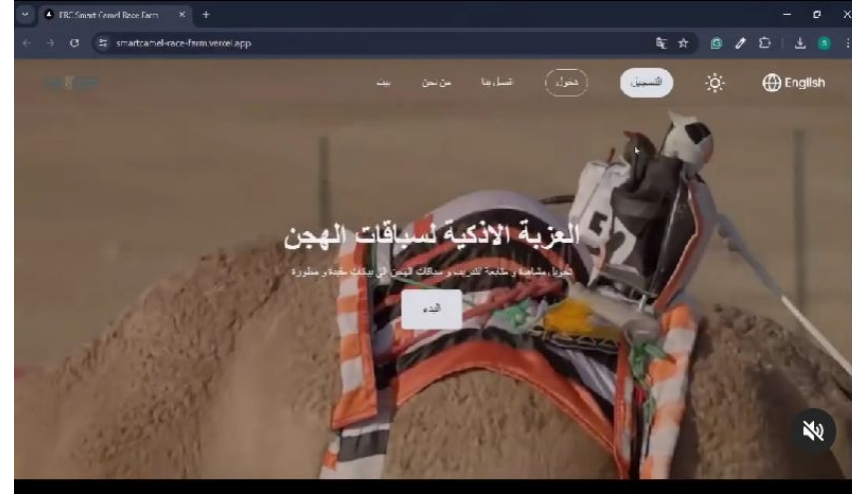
ERC Smart Camel Race Farm
smartcamel-race-farm.vercel.app
English
التسجيل
دخول
اتصل بنا
من نحن
بيت
العزبة الاذكية لسباقات الهجن
تحويل مشاهدة و متابعة التدريب و سباقات الهجن الى تجربة ممتعة و متطورة
ابدء
52